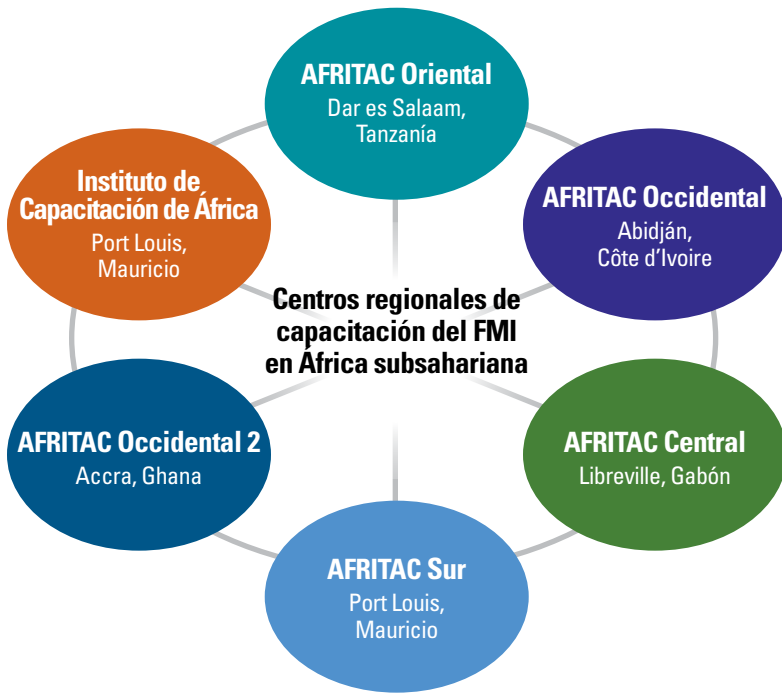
AFRITAC Oriental
Dar es Salaam, Tanzanía

AFRITAC Occidental
Abidján, Côte d'Ivoire

AFRITAC Central
Libreville, Gabón

AFRITAC Sur
Port Louis, Mauricio

AFRITAC Occidental 2
Accra, Ghana

Instituto de Capacitación de África
Port Louis, Mauricio

Centros regionales de capacitación del FMI en África subsahariana